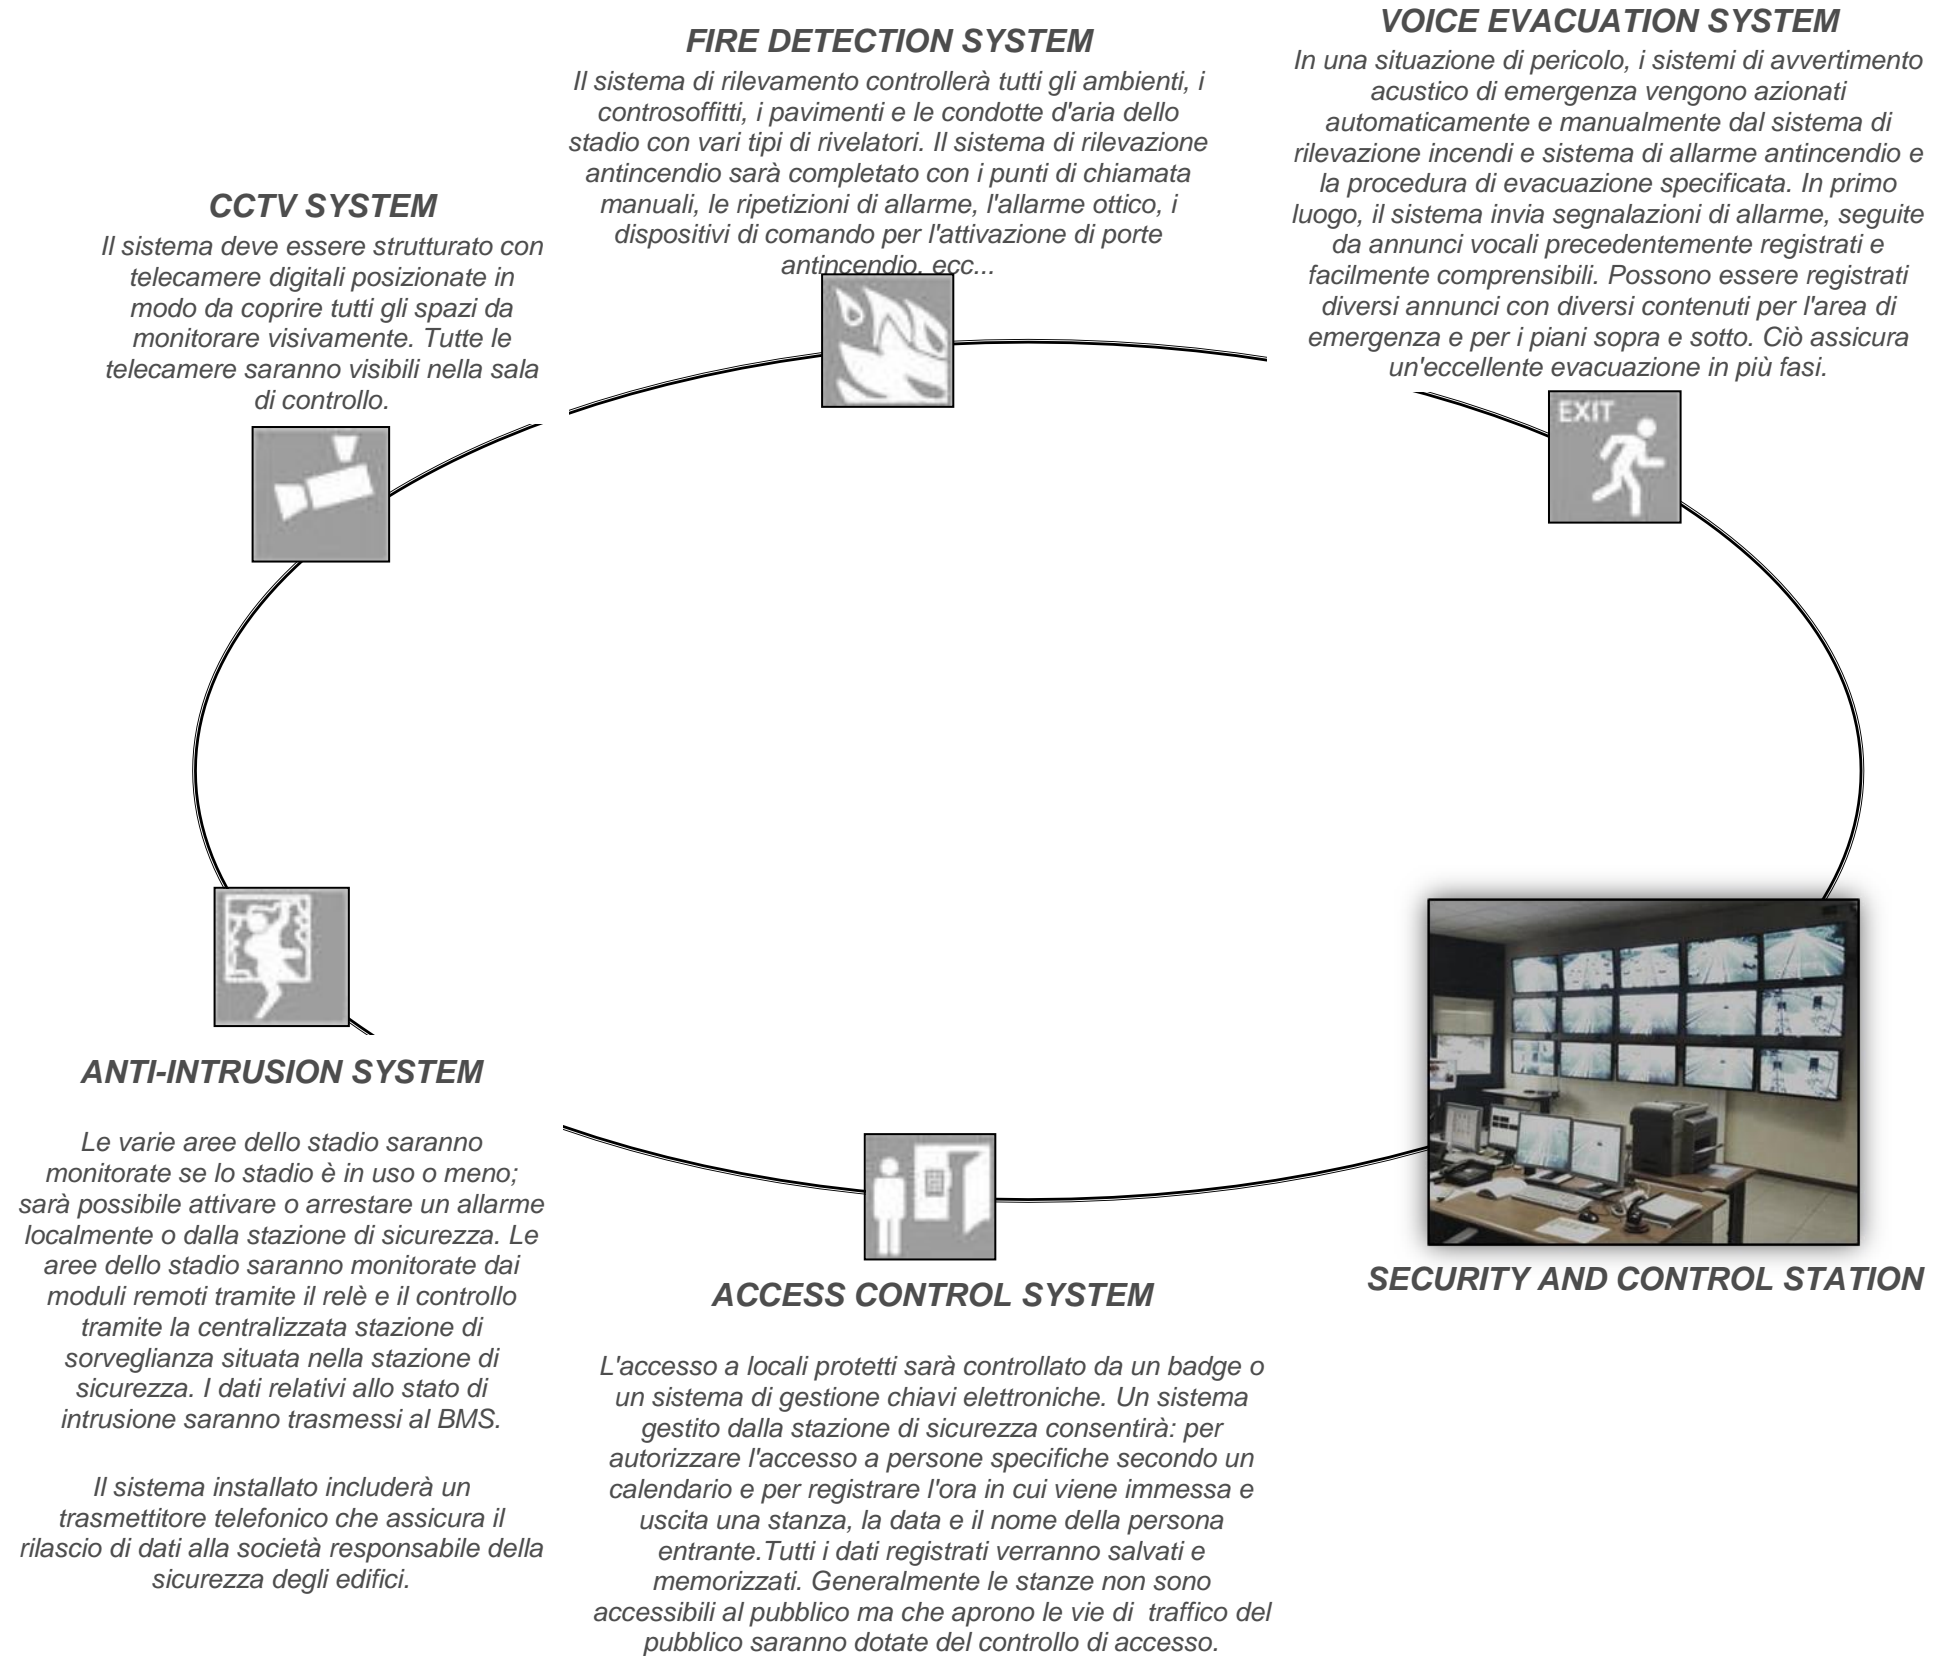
VOICE EVACUATION SYSTEM

In una situazione di pericolo, i sistemi di avvertimento acustico di emergenza vengono azionati automaticamente e manualmente dal sistema di rilevazione incendi e sistema di allarme antincendio e la procedura di evacuazione specificata. In primo luogo, il sistema invia segnalazioni di allarme, seguite da annunci vocali precedentemente registrati e facilmente comprensibili. Possono essere registrati diversi annunci con diversi contenuti per l'area di emergenza e per i piani sopra e sotto. Ciò assicura un'eccellente evacuazione in più fasi.

FIRE DETECTION SYSTEM

Il sistema di rilevamento controllerà tutti gli ambienti, i controsoffitti, i pavimenti e le condotte d'aria dello stadio con vari tipi di rivelatori. Il sistema di rilevazione antincendio sarà completato con i punti di chiamata manuali, le ripetizioni di allarme, l'allarme ottico, i dispositivi di comando per l'attivazione di porte antincendio, ecc...

CCTV SYSTEM

Il sistema deve essere strutturato con telecamere digitali posizionate in modo da coprire tutti gli spazi da monitorare visivamente. Tutte le telecamere saranno visibili nella sala di controllo.

EXIT

ANTI-INTRUSION SYSTEM

Le varie aree dello stadio saranno monitorate se lo stadio è in uso o meno; sarà possibile attivare o arrestare un allarme localmente o dalla stazione di sicurezza. Le aree dello stadio saranno monitorate dai moduli remoti tramite il relè e il controllo tramite la centralizzata stazione di sorveglianza situata nella stazione di sicurezza. I dati relativi allo stato di intrusione saranno trasmessi al BMS.

Il sistema installato includerà un trasmettitore telefonico che assicura il rilascio di dati alla società responsabile della sicurezza degli edifici.

SECURITY AND CONTROL STATION

ACCESS CONTROL SYSTEM

L'accesso a locali protetti sarà controllato da un badge o un sistema di gestione chiavi elettroniche. Un sistema gestito dalla stazione di sicurezza consentirà: per autorizzare l'accesso a persone specifiche secondo un calendario e per registrare l'ora in cui viene immessa e uscita una stanza, la data e il nome della persona entrante.Tutti i dati registrati verranno salvati e memorizzati. Generalmente le stanze non sono accessibili al pubblico ma che aprono le vie di traffico del pubblico saranno dotate del controllo di accesso.